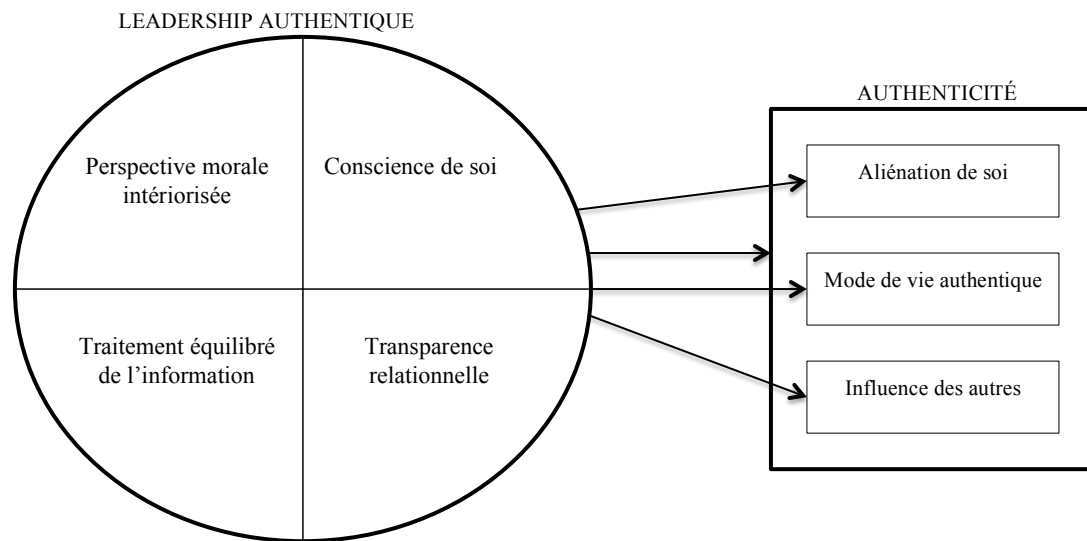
LEADERSHIP AUTHENTIQUE

Perspective morale intériorisée

Conscience de soi

Traitement équilibré de l'information

Transparence relationnelle

AUTHENTICITÉ

Aliénation de soi

Mode de vie authentique

Influence des autres